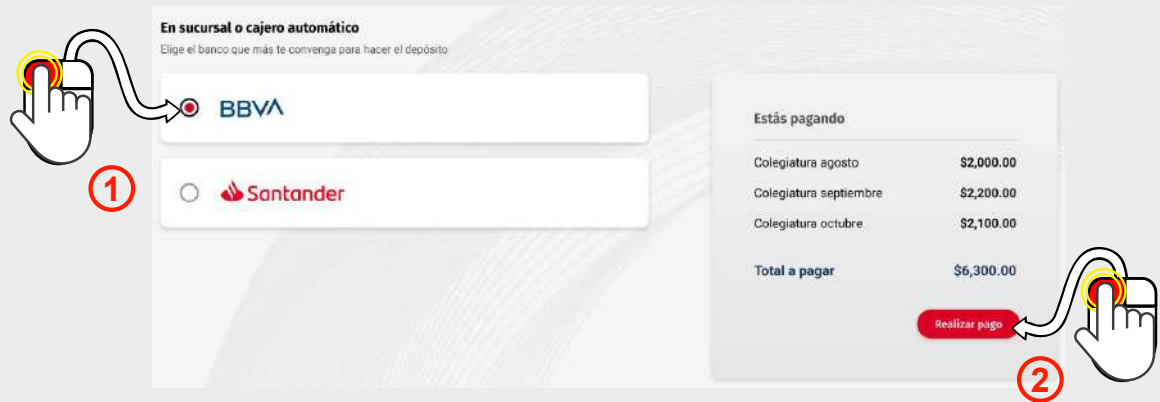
En sucursal o cajero automático
Elige el banco que más te convenga para hacer el depósito

BBVA

Santander

1

Estás pagando

| | |
|---|---|
| Colegiatura agosto | $2,000.00 |
| Colegiatura septiembre | $2,200.00 |
| Colegiatura octubre | $2,100.00 |
| Total a pagar | $6,300.00 |

Realizar pago

2